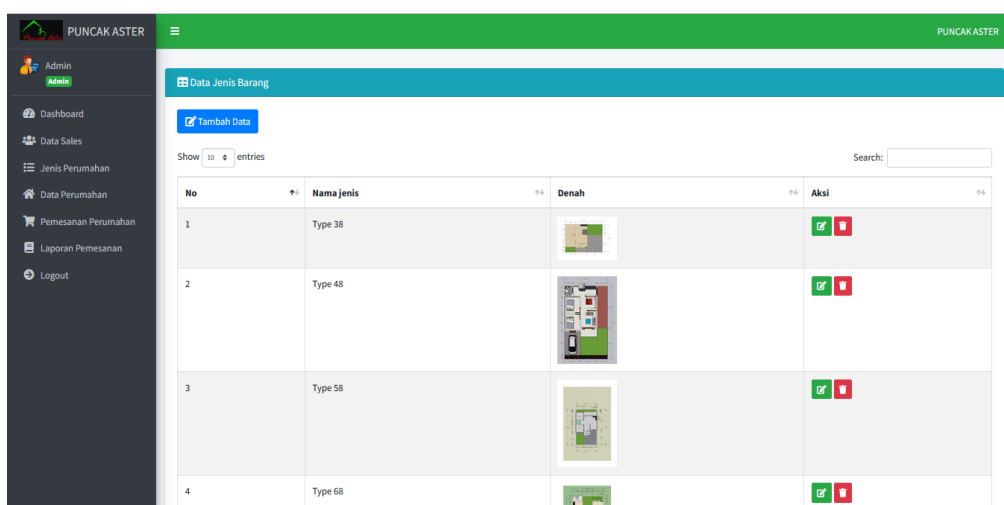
PUNCAK ASTER

Admin
Admin

Dashboard
Data Sales
Jenis Perumahan
Data Perumahan
Pemesanan Perumahan
Laporan Pemesanan
Logout

PUNCAK ASTER

Data Jenis Barang

Tambah Data

Show 10 entries

Search:

| No | Nama jenis | Denah | Aksi |
|---|---|---|---|
| 1 | Type 38 | | |
| 2 | Type 48 | | |
| 3 | Type 58 | | |
| 4 | Type 68 | | |